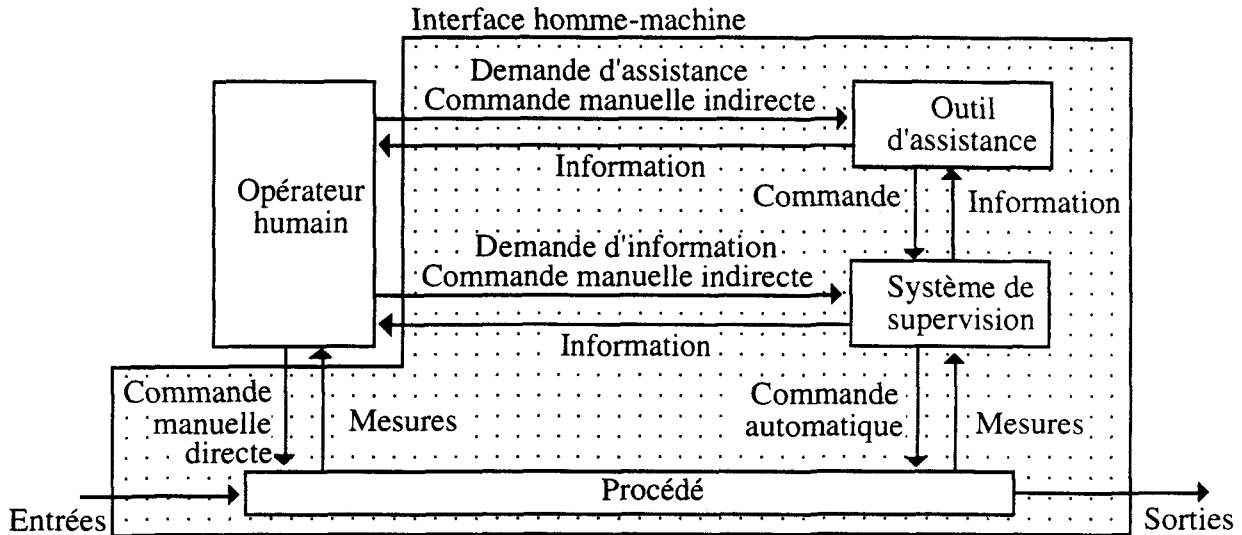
Interface homme-machine

Demande d'assistance
Commande manuelle indirecte

Outil d'assistance

Information

Opérateur humain

Commande

Information

Demande d'information
Commande manuelle indirecte

Système de supervision

Information

Commande manuelle directe

Mesures

Commande automatique

Mesures

Entrées

Procédé

Sorties